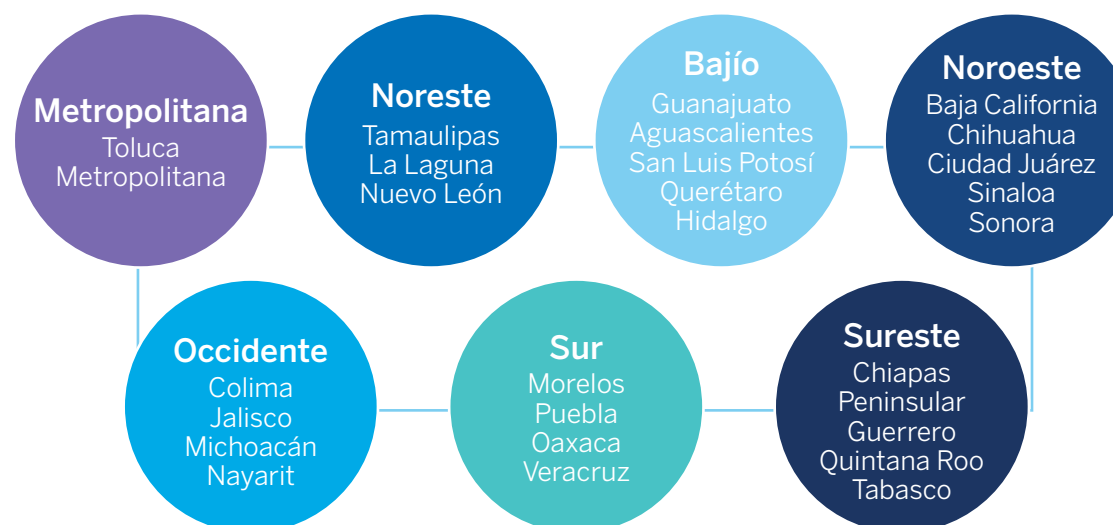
Metropolitana
Toluca
Metropolitana

Noreste
Tamaulipas
La Laguna
Nuevo León

Bajío
Guanajuato
Aguascalientes
San Luis Potosí
Querétaro
Hidalgo

Noroeste
Baja California
Chihuahua
Ciudad Juárez
Sinaloa
Sonora

Occidente
Colima
Jalisco
Michoacán
Nayarit

Sur
Morelos
Puebla
Oaxaca
Veracruz

Sureste
Chiapas
Peninsular
Guerrero
Quintana Roo
Tabasco